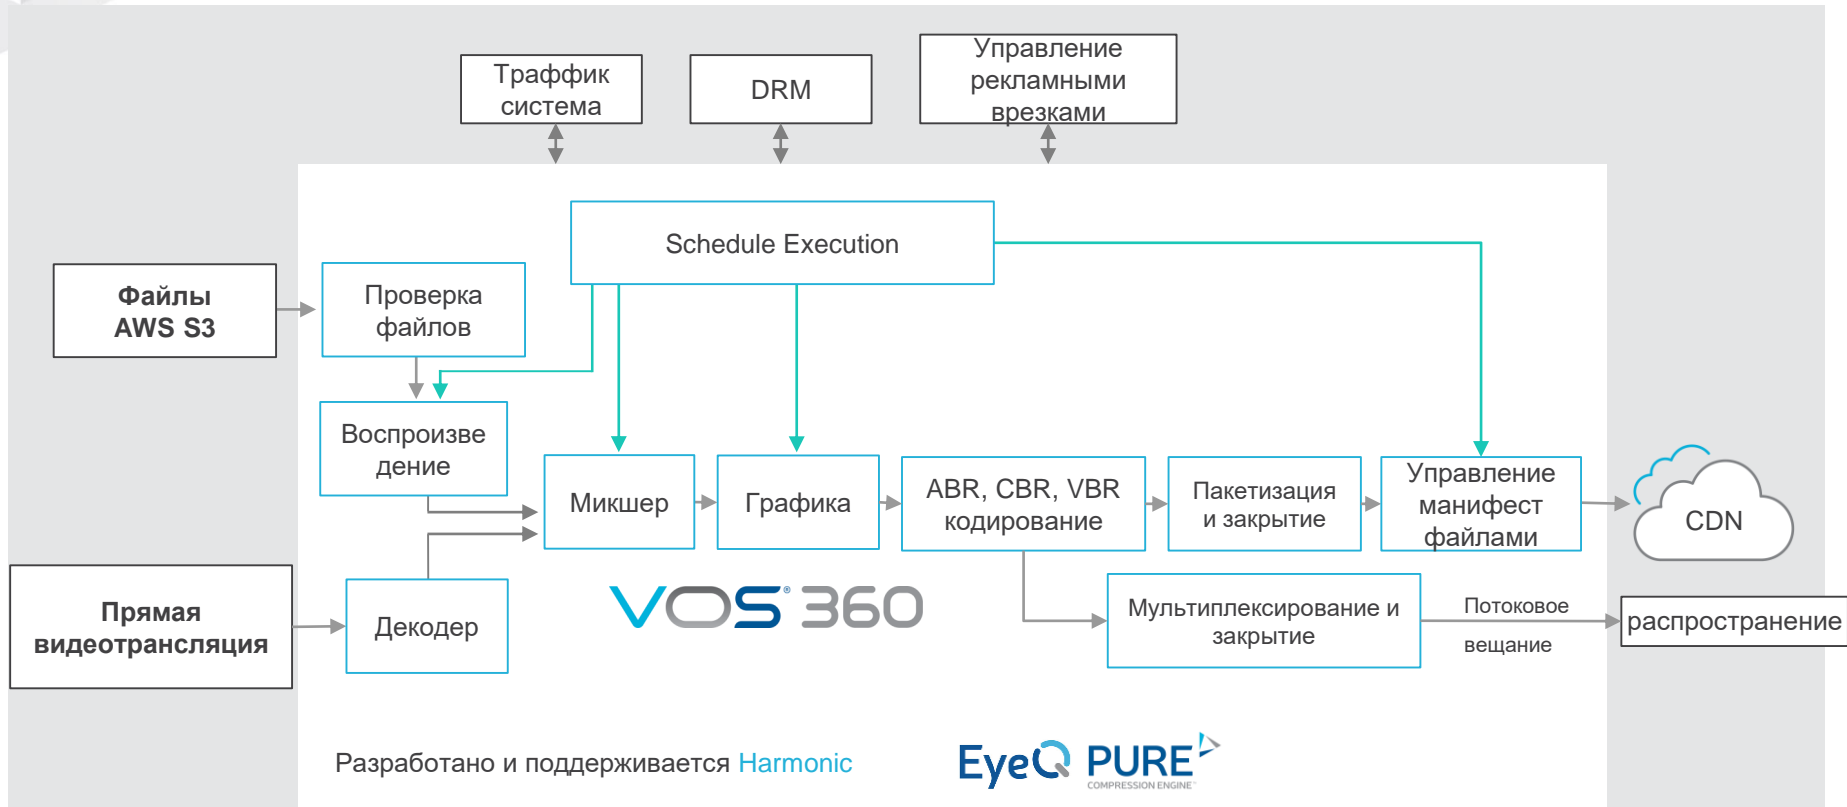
Траффик система

DRM

Управление рекламными врезками

Schedule Execution

**Файлы AWS S3**

Проверка файлов

Воспроизведение

Микшер

Графика

ABR, CBR, VBR кодирование

Пакетизация и закрытие

Управление манифест файлами

CDN

**Прямая видеотрансляция**

Декодер

VOS® 360

Мультиплексирование и закрытие

Потоковое

вещание

распространение

Разработано и поддерживается Harmonic

EyeQ PURE
COMPRESSION ENGINE